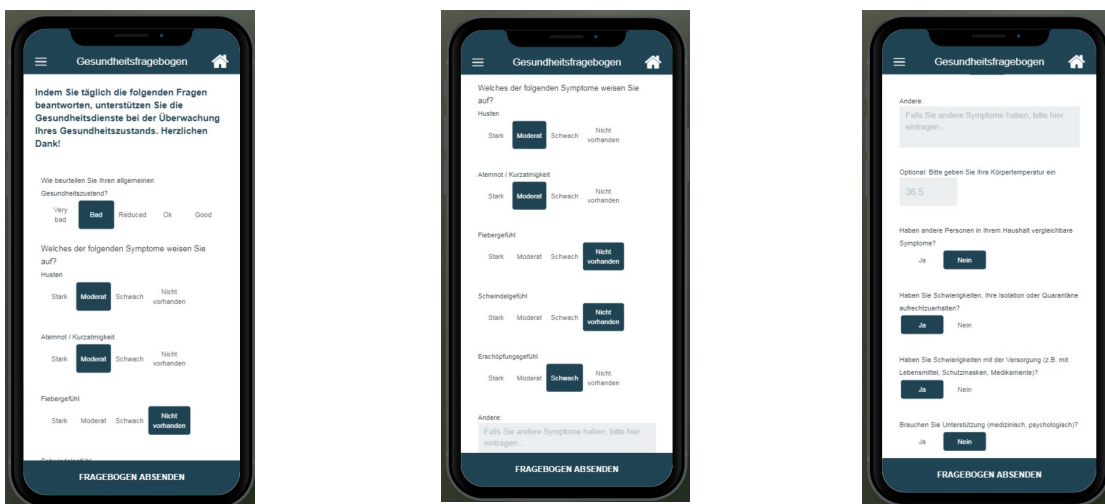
Gesundheitsfragebogen

Indem Sie täglich die folgenden Fragen beantworten, unterstützen Sie die Gesundheitsdienste bei der Überwachung Ihres Gesundheitszustands. Herzlichen Dank!

Wie beurteilen Sie Ihren allgemeinen Gesundheitszustand?

Very bad | Bad | Reduced | Ok | Good

Welches der folgenden Symptome weisen Sie auf?

Husten

Stark | Moderat | Schwach | Nicht vorhanden

Atemnot / Kurzatmigkeit

Stark | Moderat | Schwach | Nicht vorhanden

Fiebergefühl

Stark | Moderat | Schwach | Nicht vorhanden

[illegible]

FRAGEBOGEN ABSENDEN

Gesundheitsfragebogen

Welches der folgenden Symptome weisen Sie auf?

Husten

Stark | Moderat | Schwach | Nicht vorhanden

Atemnot / Kurzatmigkeit

Stark | Moderat | Schwach | Nicht vorhanden

Fiebergefühl

Stark | Moderat | Schwach | Nicht vorhanden

Schwindelgefühl

Stark | Moderat | Schwach | Nicht vorhanden

Erschöpfungsgefühl

Stark | Moderat | Schwach | Nicht vorhanden

Andere:

Falls Sie andere Symptome haben, bitte hier eintragen...

FRAGEBOGEN ABSENDEN

Gesundheitsfragebogen

Andere:

Falls Sie andere Symptome haben, bitte hier eintragen...

Optional: Bitte geben Sie Ihre Körpertemperatur ein

36.5

Haben andere Personen in Ihrem Haushalt vergleichbare Symptome?

Ja | Nein

Haben Sie Schwierigkeiten, Ihre Isolation oder Quarantäne aufrechtzuerhalten?

Ja | Nein

Haben Sie Schwierigkeiten mit der Versorgung (z.B. mit Lebensmittel, Schutzmasken, Medikamente)?

Ja | Nein

Brauchen Sie Unterstützung (medizinisch, psychologisch)?

Ja | Nein

FRAGEBOGEN ABSENDEN